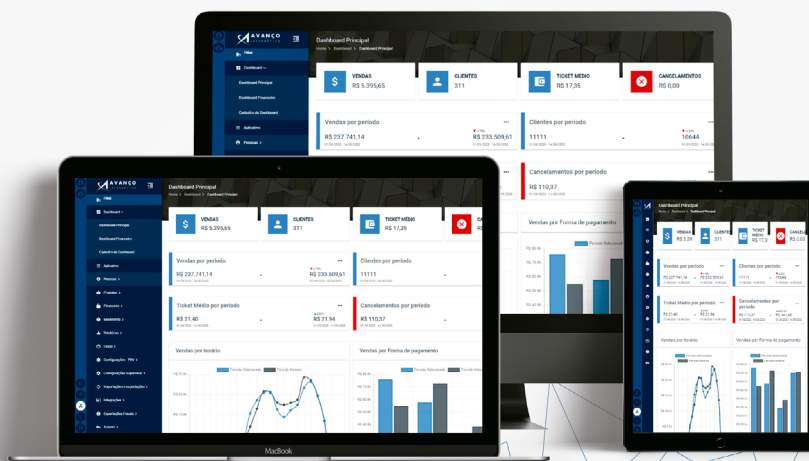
AVANÇO

Dashboard Principal

Home > Dashboard > Dashboard Principal

Filial

Dashboard

Dashboard Principal

Dashboard Financeiro

Cadastro de Dashboard

Aplicativo

Pessoas

Produtos

Financeiro

Relatórios

NF-e

Configurações

Integrações

Exportações Fiscais

VENDAS
R$ 5.395,65

CLIENTES
311

TICKET MÉDIO
R$ 17,35

CANCELAMENTOS
R$ 0,00

Vendas por período
R$ 257.741,14
R$ 233.509,61

Clientes por período
11111
10644

Ticket Médio por período
R$ 21,40
R$ 21,94

Cancelamentos por período
R$ 110,37

Vendas por horário

Vendas por Forma de pagamento

Período Selecionado
Período Anterior

MacBook